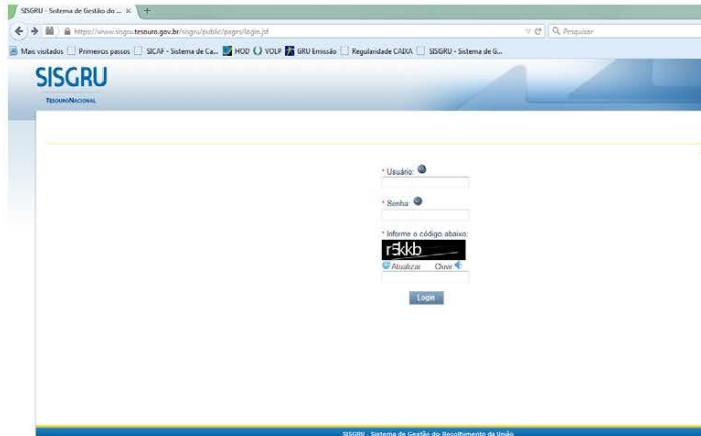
SISGRU - Sistema de Gestão do ... ×

https://www.sisgru.tesouro.gov.br/sisgru/public/pages/login.jsf

Pesquisar

Mais visitados | Primeiros passos | SICAF - Sistema de Ca... | HOD | VOLP | GRU Emissão | Regularidade CAIXA | SISGRU - Sistema de G...

SISGRU

TESOURO NACIONAL

* Usuário:

* Senha:

* Informe o código abaixo:

r3kkb

Atualizar Ouvir

Login

SISGRU - Sistema de Gestão do Recolhimento da União